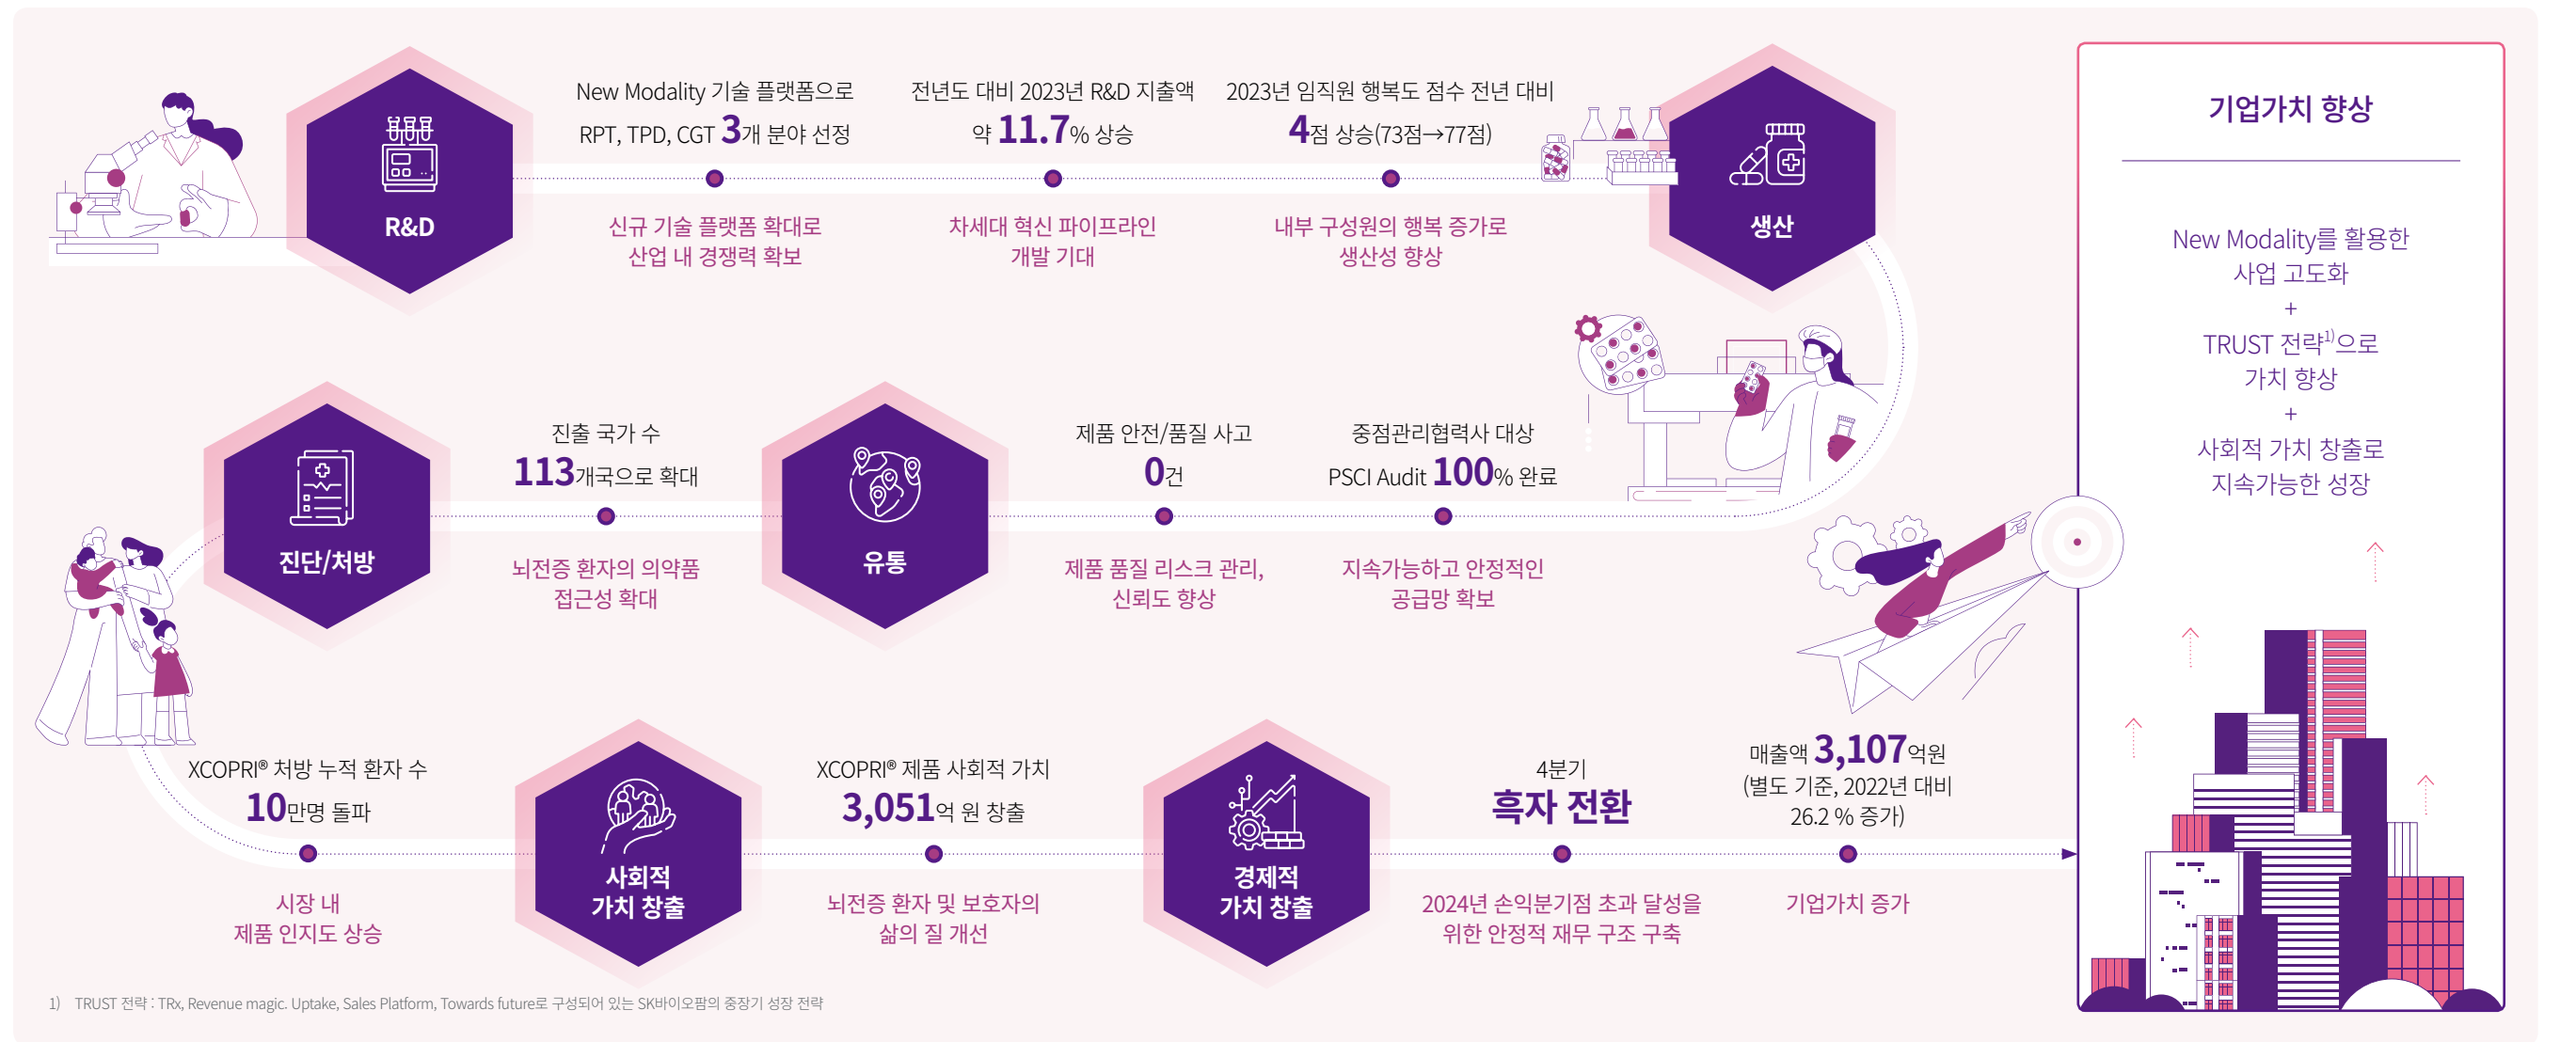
R&D

New Modality 기술 플랫폼으로 RPT, TPD, CGT 3개 분야 선정

신규 기술 플랫폼 확대로 산업 내 경쟁력 확보

전년도 대비 2023년 R&D 지출액 약 11.7% 상승

차세대 혁신 파이프라인 개발 기대

2023년 임직원 행복도 점수 전년 대비 4점 상승(73점→77점)

내부 구성원의 행복 증가로 생산성 향상

생산

진단/처방

진출 국가 수 113개국으로 확대

뇌전증 환자의 의약품 접근성 확대

유통

제품 안전/품질 사고 0건

제품 품질 리스크 관리, 신뢰도 향상

중점관리협력사 대상 PSCI Audit 100% 완료

지속가능하고 안정적인 공급망 확보

XCOPRI® 처방 누적 환자 수 10만명 돌파

시장 내 제품 인지도 상승

사회적 가치 창출

XCOPRI® 제품 사회적 가치 3,051억 원 창출

뇌전증 환자 및 보호자의 삶의 질 개선

경제적 가치 창출

4분기 흑자 전환

2024년 손익분기점 초과 달성을 위한 안정적 재무 구조 구축

매출액 3,107억원 (별도 기준, 2022년 대비 26.2 % 증가)

기업가치 증가

기업가치 향상

New Modality를 활용한 사업 고도화
+
TRUST 전략$^{1)}$으로 가치 향상
+
사회적 가치 창출로 지속가능한 성장

1) TRUST 전략 : TRx, Revenue magic. Uptake, Sales Platform, Towards future로 구성되어 있는 SK바이오팜의 중장기 성장 전략